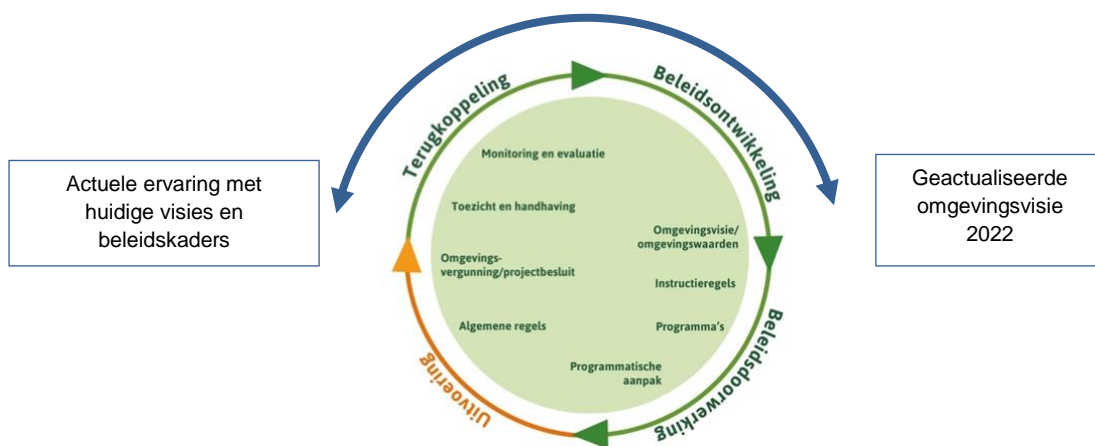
Actuele ervaring met huidige visies en beleidskaders

Terugkoppeling

Beleidsontwikkeling

Geactualiseerde omgevingsvisie 2022

Monitoring en evaluatie

Toezicht en handhaving

Omgevingsvisie/ omgevingswaarden

Omgevings-vergunning/projectbesluit

Instructieregels

Algemene regels

Programma's

Programmatische aanpak

Uitvoering

Beleidsdoorwerking